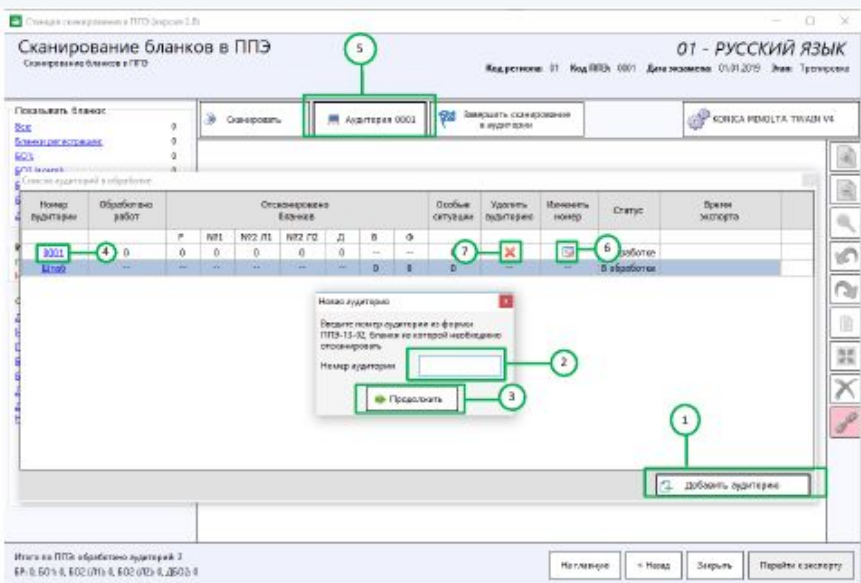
Станция сканирования в ППЭ (версия 2.8)

Сканирование бланков в ППЭ
Сканирование бланков в ППЭ

01 - РУССКИЙ ЯЗЫК
Код региона: 01 Код ППЭ: 0001 Дата экзамена: 01.01.2019 Этап: Тренировка

Показывать бланки:
Все 0
Бланки регистрации 0
БО1 0
БО1 (ответ) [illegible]

Сканировать
Аудитория 0001
Завершить сканирование в аудитории
KONICA MINOLTA TWAIN V4

5

Список аудиторий в обработке

| Номер аудитории | Обработано работ | Отсканировано бланков | | | | | | | Особые ситуации | Удалить аудиторию | Изменить номер | Статус | Время экспорта |
|---|---|---|---|---|---|---|---|---|---|---|---|---|---|
| | | Р | №1 | №2 Л1 | №2 Л2 | Д | В | Ф | | | | | |
| 0001 | 0 | 0 | 0 | 0 | 0 | 0 | -- | -- | -- | | | В обработке | |
| Штаб | -- | -- | -- | -- | -- | -- | 0 | 0 | 0 | -- | -- | В обработке | |

4
7
6

Новая аудитория
Введите номер аудитории из формы ППЭ-13-02, бланки из которой необходимо отсканировать
Номер аудитории
2
Продолжить
3

1
Добавить аудиторию

Итого по ППЭ: обработано аудиторий 2
БР: 0, БО1: 0, БО2 (Л1): 0, БО2 (Л2): 0, ДБО2: 0

На главную
< Назад
Закрыть
Перейти к экспорту